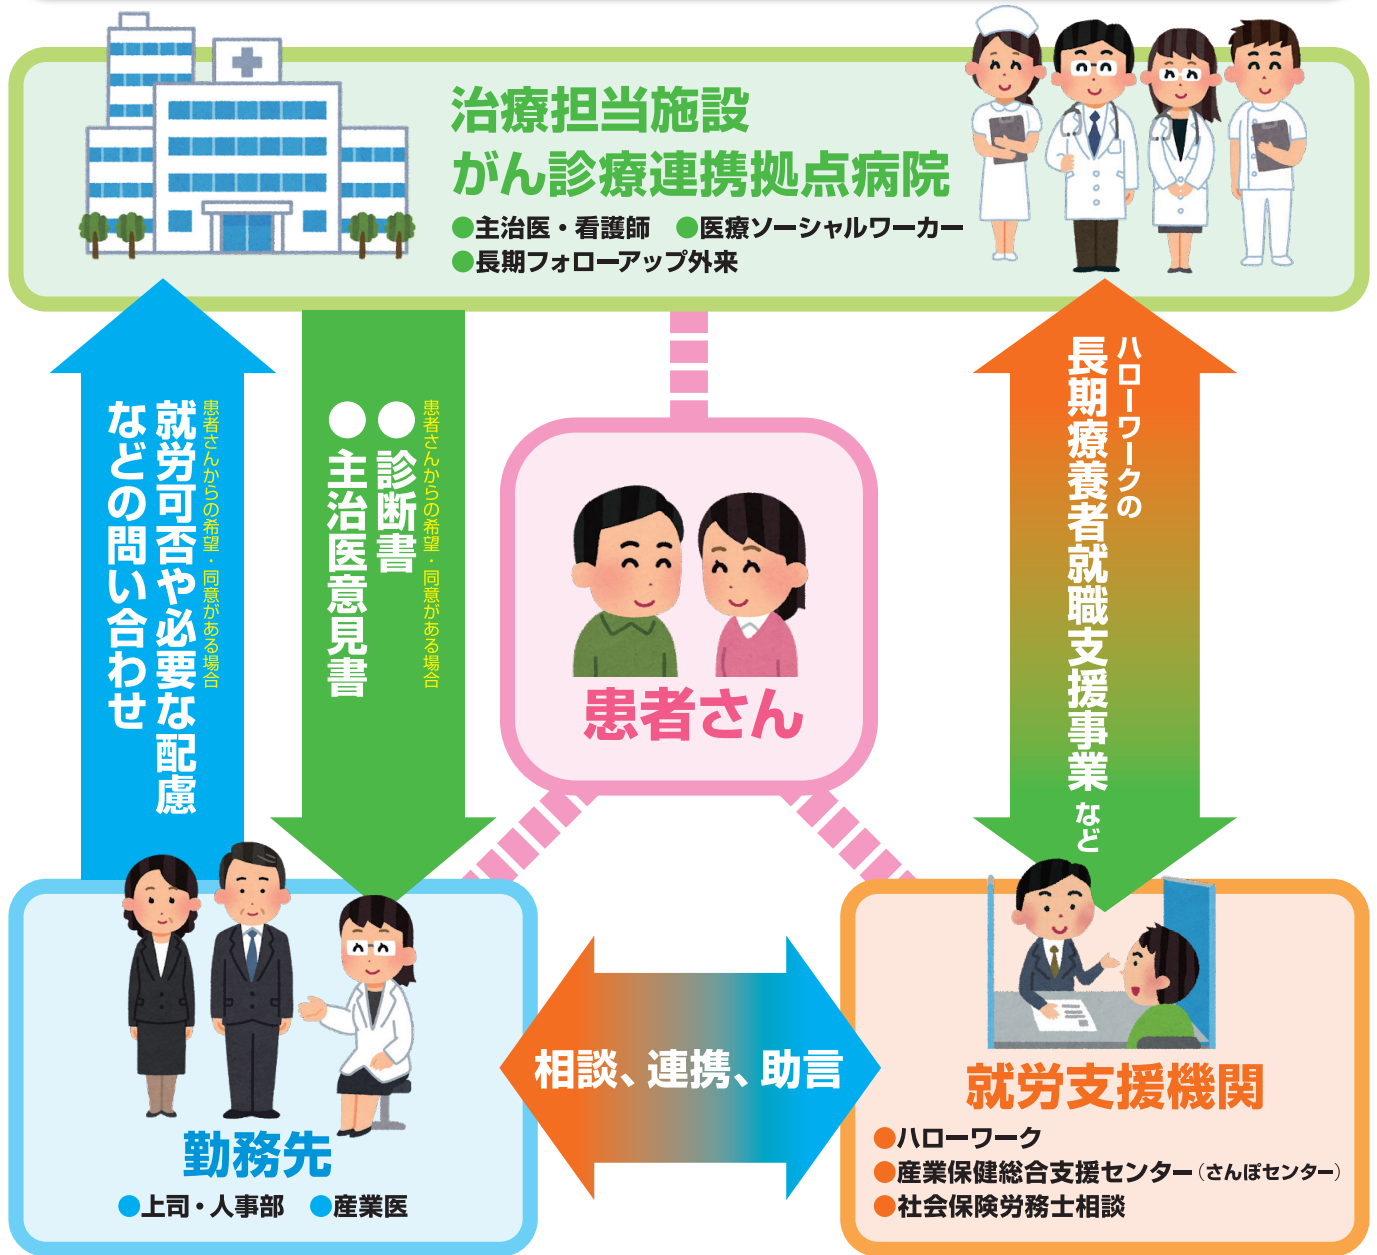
治療担当施設
がん診療連携拠点病院
●主治医・看護師　●医療ソーシャルワーカー
●長期フォローアップ外来

患者さんからの希望・同意がある場合
就労可否や必要な配慮などの問い合わせ

患者さんからの希望・同意がある場合
●診断書
●主治医意見書

患者さん

ハローワークの
長期療養者就職支援事業など

勤務先
●上司・人事部　●産業医

相談、連携、助言

就労支援機関
●ハローワーク
●産業保健総合支援センター（さんぽセンター）
●社会保険労務士相談